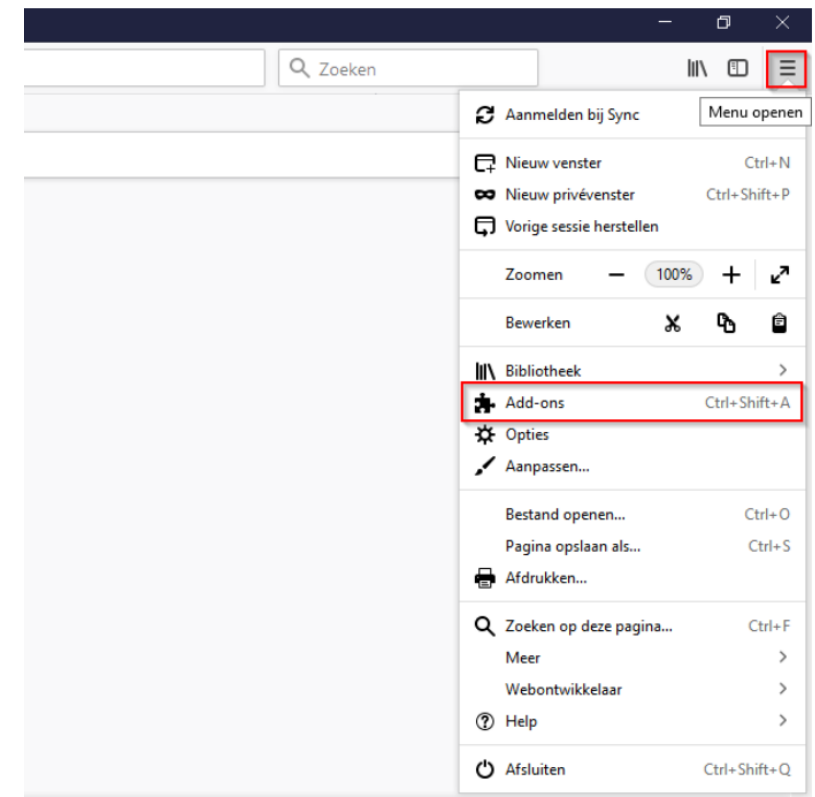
Zoeken

Menu openen

Aanmelden bij Sync

Nieuw venster Ctrl+N
Nieuw privévenster Ctrl+Shift+P
Vorige sessie herstellen

Zoomen — 100% +

Bewerken

Bibliotheek >
Add-ons Ctrl+Shift+A
Opties
Aanpassen...

Bestand openen... Ctrl+O
Pagina opslaan als... Ctrl+S
Afdrukken...

Zoeken op deze pagina... Ctrl+F
Meer >
Webontwikkelaar >
Help >

Afsluiten Ctrl+Shift+Q